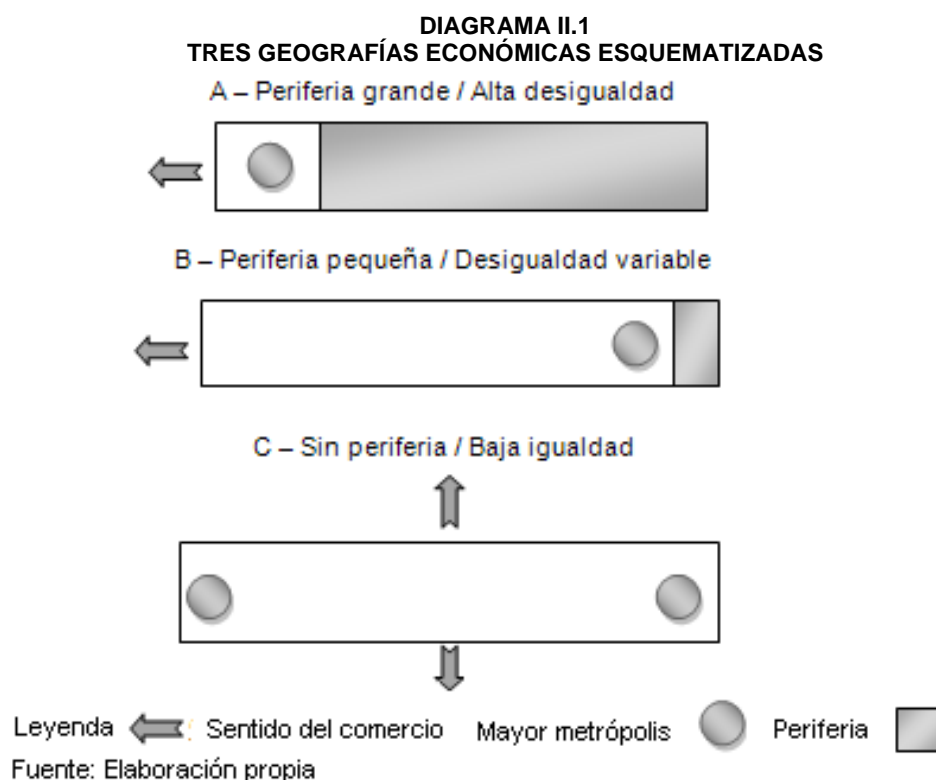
DIAGRAMA II.1
TRES GEOGRAFÍAS ECONÓMICAS ESQUEMATIZADAS

A – Periferia grande / Alta desigualdad

B – Periferia pequeña / Desigualdad variable

C – Sin periferia / Baja igualdad

Leyenda : Sentido del comercio Mayor metrópolis Periferia

Fuente: Elaboración propia